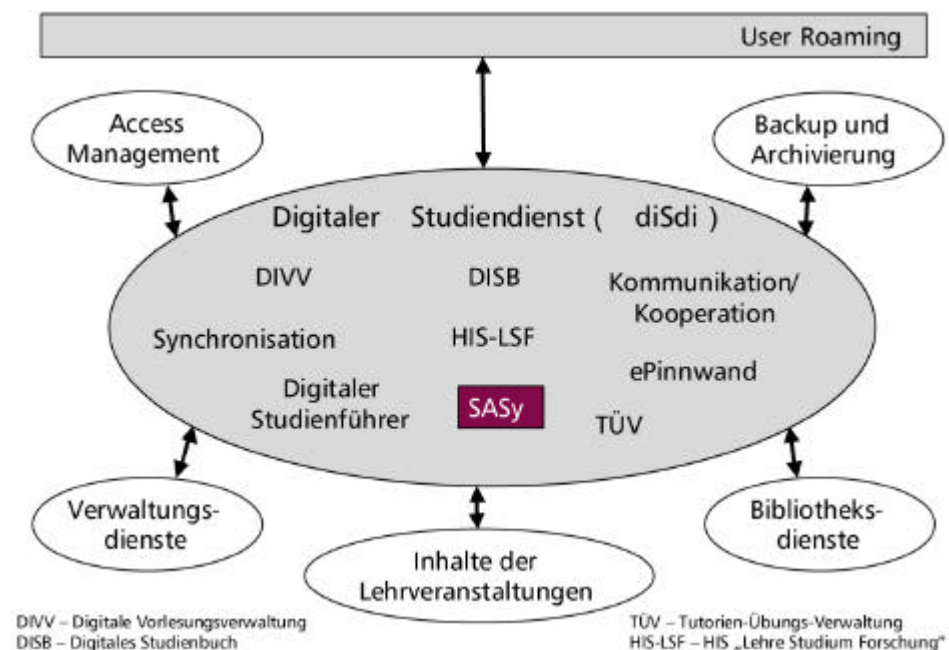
User Roaming

Access Management

Backup und Archivierung

Digitaler Studiendienst ( diSdi )

DIVV

DISB

Kommunikation/ Kooperation

Synchronisation

HIS-LSF

ePinnwand

Digitaler Studienführer

SASy

TÜV

Verwaltungsdienste

Bibliotheksdienste

Inhalte der Lehrveranstaltungen

DIVV – Digitale Vorlesungsverwaltung
DISB – Digitales Studienbuch

TÜV – Tutorien-Übungs-Verwaltung
HIS-LSF – HIS „Lehre Studium Forschung"